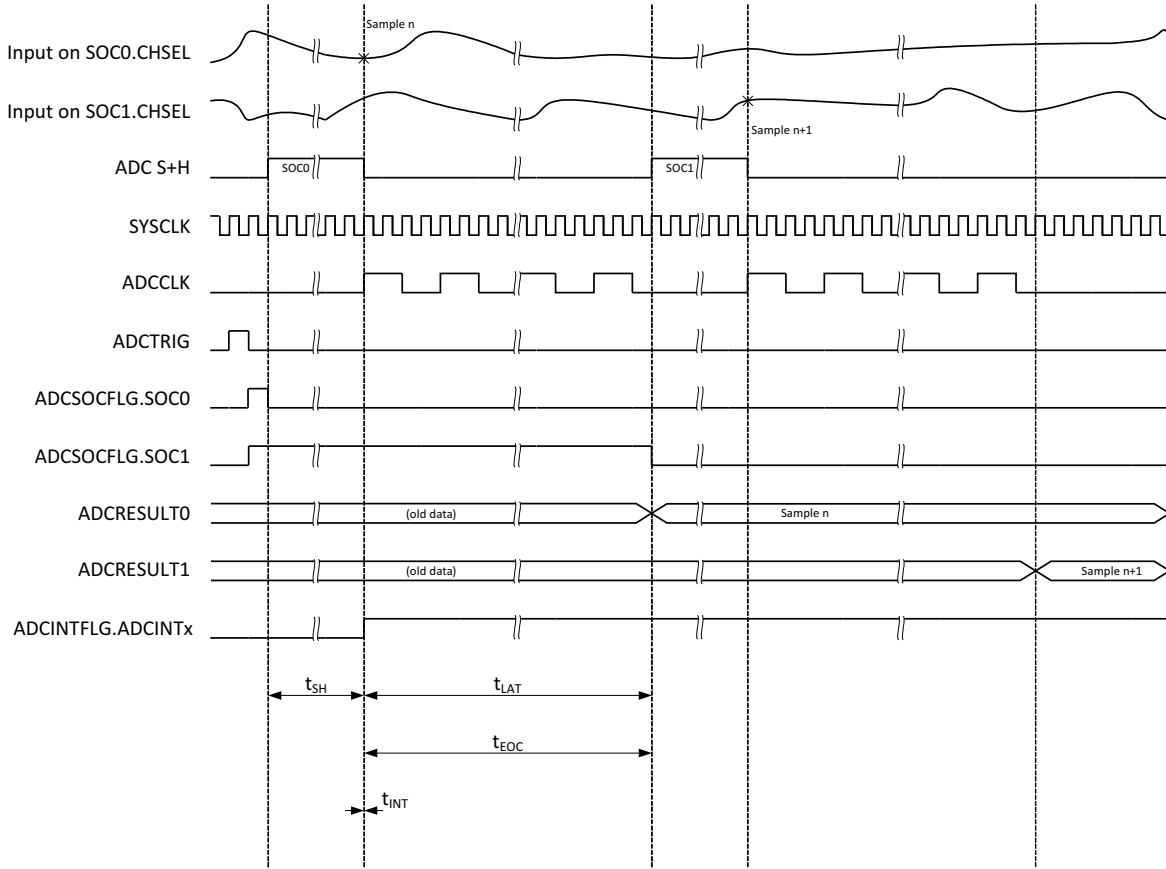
Sample n

Input on SOC0.CHSEL

Input on SOC1.CHSEL

Sample n+1

ADC S+H

SOC0

SOC1

SYSCLK

ADCCLK

ADCTRIG

ADCSOCFLG.SOC0

ADCSOCFLG.SOC1

ADCRESULT0

(old data)

Sample n

ADCRESULT1

(old data)

Sample n+1

ADCINTFLG.ADCINTx

$t_{SH}$

$t_{LAT}$

$t_{EOC}$

$t_{INT}$